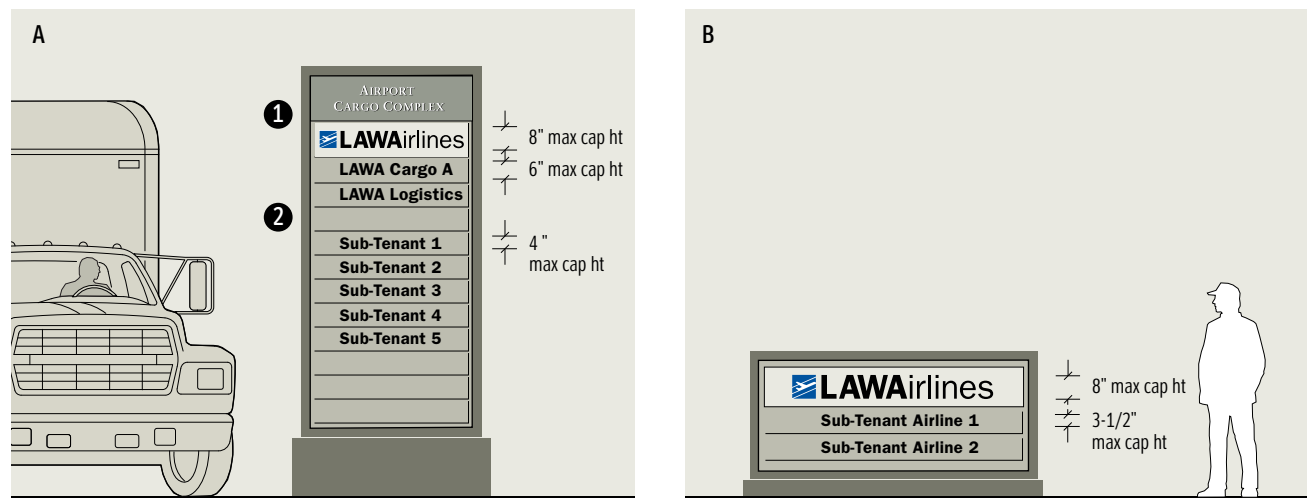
A

Airport Cargo Complex

1

LAWAirlines

LAWA Cargo A

LAWA Logistics

2

Sub-Tenant 1

Sub-Tenant 2

Sub-Tenant 3

Sub-Tenant 4

Sub-Tenant 5

8" max cap ht

6" max cap ht

4" max cap ht

B

LAWAirlines

Sub-Tenant Airline 1

Sub-Tenant Airline 2

8" max cap ht

3-1/2" max cap ht